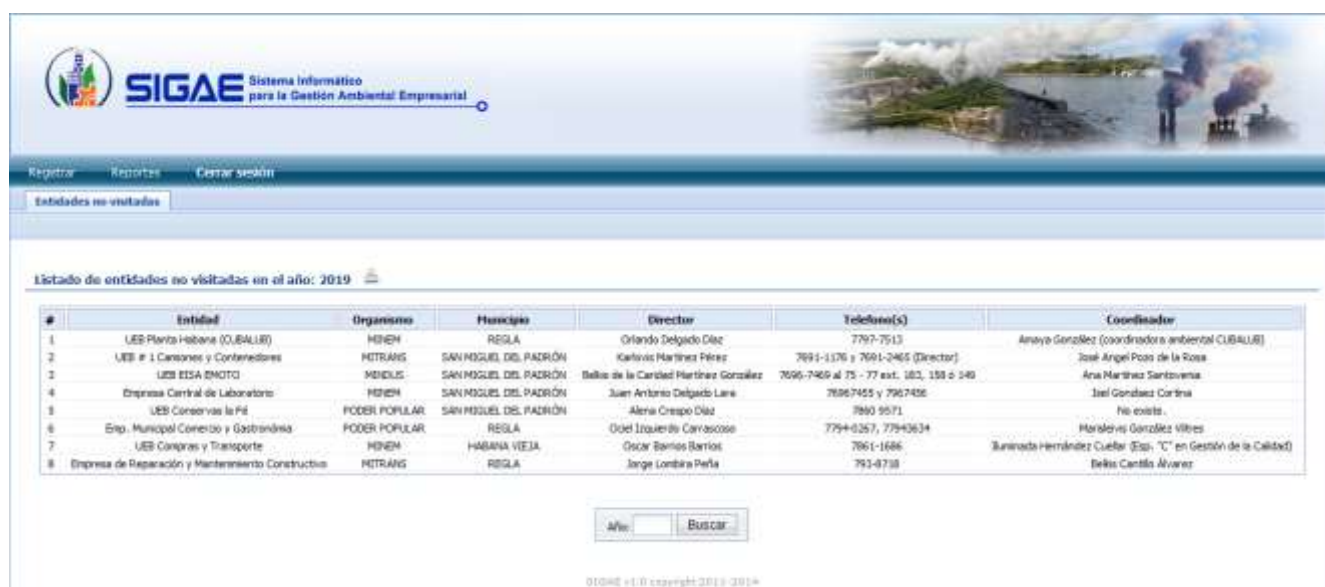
SIGAE Sistema Informático para la Gestión Ambiental Empresarial

Registrar Reportes Cerrar sesión

Entidades no visitadas

Listado de entidades no visitadas en el año: 2019

| # | Entidad | Organismo | Municipio | Director | Telefono(s) | Coordinador |
|---|---|---|---|---|---|---|
| 1 | UEB Planta Habana (CUBALUB) | MINEM | REGLA | Orlando Delgado Díaz | 7797-7513 | Amaya González (coordinadora ambiental CUBALUB) |
| 2 | UEB # 1 Camiones y Contenedores | MITRANS | SAN MIGUEL DEL PADRÓN | Karlovis Martínez Pérez | 7691-1176 y 7691-2465 (Director) | José Angel Pozo de la Rosa |
| 3 | UEB EISA EMOTO | MINDUS | SAN MIGUEL DEL PADRÓN | Belkis de la Caridad Martínez González | 7696-7469 al 75 - 77 ext. 103, 158 ó 149 | Ana Martínez Santoveria |
| 4 | Empresa Central de Laboratorio | MINEM | SAN MIGUEL DEL PADRÓN | Juan Antonio Delgado Lara | 76967455 y 7967456 | Isel Gondaez Cortina |
| 5 | UEB Conservas la Fé | PODER POPULAR | SAN MIGUEL DEL PADRÓN | Alena Crespo Díaz | 7860 9571 | No existe. |
| 6 | Emp. Municipal Comercio y Gastronomía | PODER POPULAR | REGLA | Odel Izquierdo Carrascoso | 7794-0267, 77943634 | Marislevys González Villres |
| 7 | UEB Compras y Transporte | MINEM | HABANA VIEJA | Oscar Barrios Barrios | 7861-1686 | Bunirada Hernández Cuellar (Esp. "C" en Gestión de la Calidad) |
| 8 | Empresa de Reparación y Mantenimiento Constructivo | MITRANS | REGLA | Jorge Lombira Peña | 793-8718 | Belkis Castillo Álvarez |

Año: Buscar

SIGAE v1.0 copyright 2011-2014